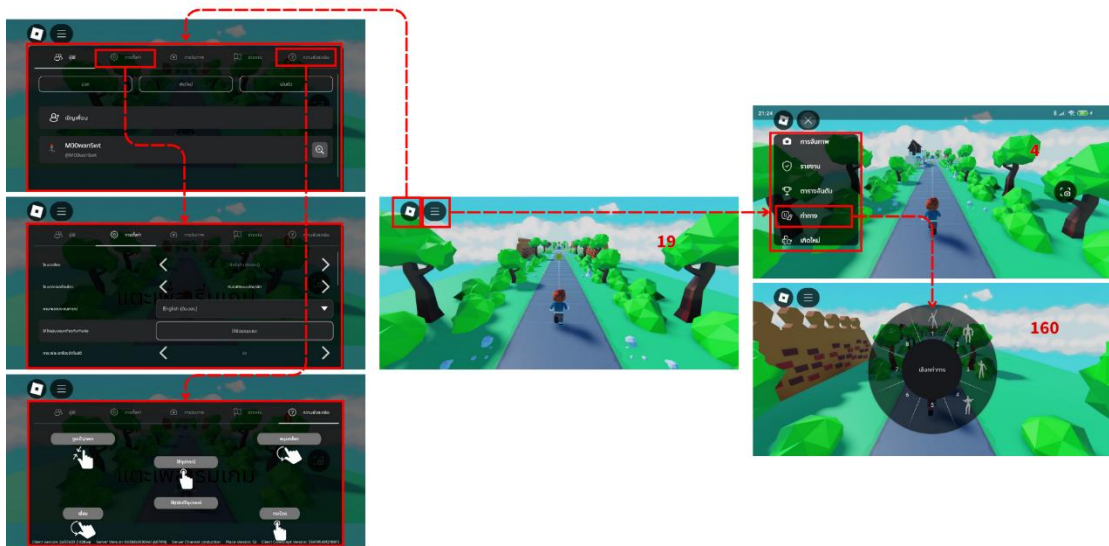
ผู้คน
การตั้งค่า
การบันทึก
รายงาน
ความช่วยเหลือ

บัญชีเพื่อน

MODwanSwt
@MODwanSwt

ผู้คน
การตั้งค่า
การบันทึก
รายงาน
ความช่วยเหลือ

แตะเพื่อเริ่มเกม

ภาษาอังกฤษ (English (สหรัฐฯ))

ผู้คน
การตั้งค่า
การบันทึก
รายงาน
ความช่วยเหลือ

แตะเพื่อเริ่มเกม

19

21:24

การจับภาพ
รายงาน
ตารางอันดับ
ท่าทาง
เสื้อใหม่

4

160

ท่าทาง